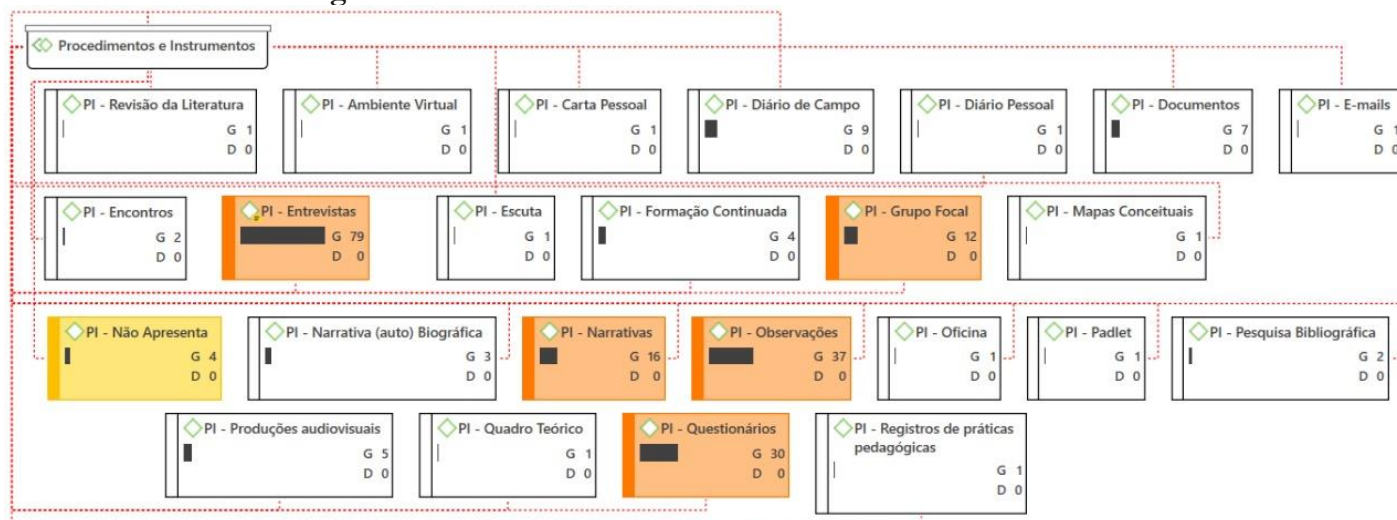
Procedimentos e Instrumentos

PI - Revisão da Literatura
G 1
D 0

PI - Ambiente Virtual
G 1
D 0

PI - Carta Pessoal
G 1
D 0

PI - Diário de Campo
G 9
D 0

PI - Diário Pessoal
G 1
D 0

PI - Documentos
G 7
D 0

PI - E-mails
G 1
D 0

PI - Encontros
G 2
D 0

PI - Entrevistas
G 79
D 0

PI - Escuta
G 1
D 0

PI - Formação Continuada
G 4
D 0

PI - Grupo Focal
G 12
D 0

PI - Mapas Conceituais
G 1
D 0

PI - Não Apresenta
G 4
D 0

PI - Narrativa (auto) Biográfica
G 3
D 0

PI - Narrativas
G 16
D 0

PI - Observações
G 37
D 0

PI - Oficina
G 1
D 0

PI - Padlet
G 1
D 0

PI - Pesquisa Bibliográfica
G 2
D 0

PI - Produções audiovisuais
G 5
D 0

PI - Quadro Teórico
G 1
D 0

PI - Questionários
G 30
D 0

PI - Registros de práticas pedagógicas
G 1
D 0